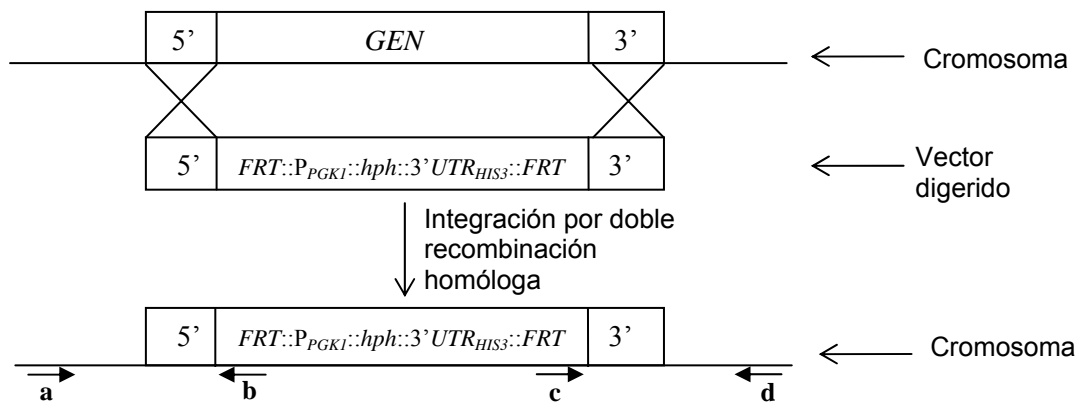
5’ GEN 3’

Cromosoma

5’ $FRT$::$P_{PGK1}$::$hph$::3’$UTR_{HIS3}$::$FRT$ 3’

Vector digerido

Integración por doble recombinación homóloga

5’ $FRT$::$P_{PGK1}$::$hph$::3’$UTR_{HIS3}$::$FRT$ 3’

Cromosoma

a b c d